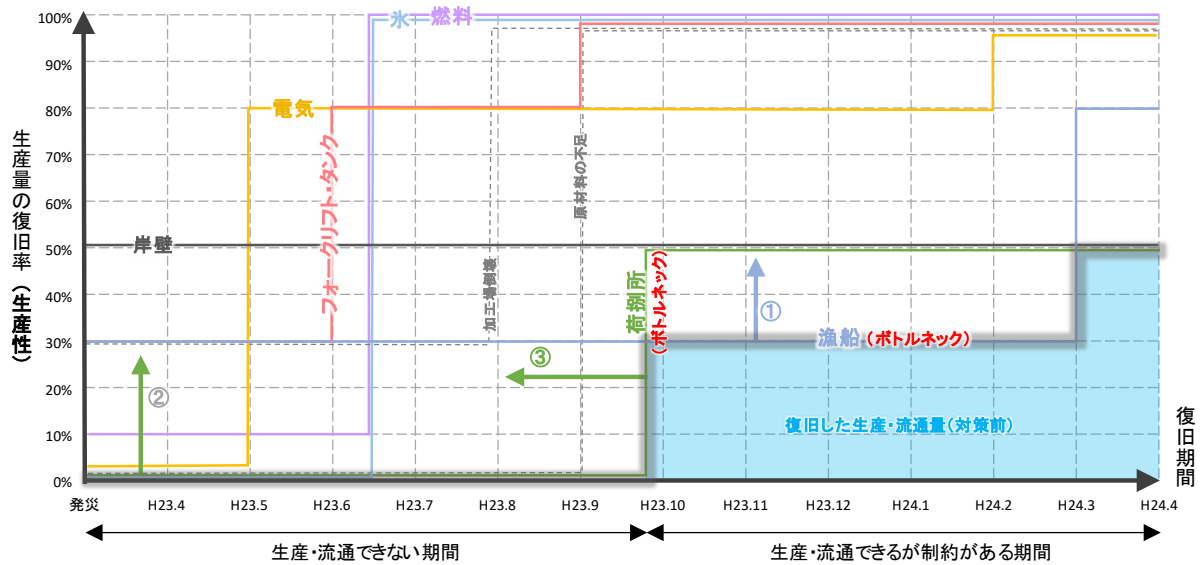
100%
90%
80%
70%
60%
50%
40%
30%
20%
10%
0%

生産量の復旧率（生産性）

氷
燃料
電気
フォークリフト・タンク
原材料の不足
岸壁
加工場稼働
荷捌所
（ボトルネック）
①
漁船（ボトルネック）
②
③
復旧した生産・流通量（対策前）

復旧期間

発災
H23.4
H23.5
H23.6
H23.7
H23.8
H23.9
H23.10
H23.11
H23.12
H24.1
H24.2
H24.3
H24.4

生産・流通できない期間
生産・流通できるが制約がある期間